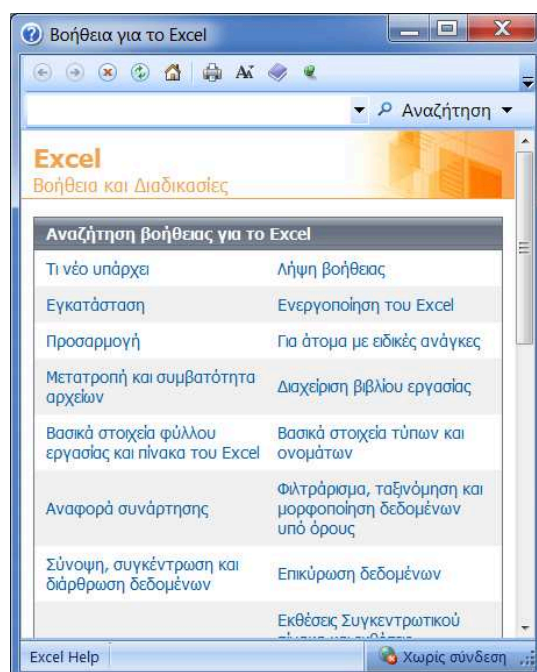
Βοήθεια για το Excel

Αναζήτηση

Excel
Βοήθεια και Διαδικασίες

Αναζήτηση βοήθειας για το Excel

| | |
|---|---|
| Τι νέο υπάρχει | Λήψη βοήθειας |
| Εγκατάσταση | Ενεργοποίηση του Excel |
| Προσαρμογή | Για άτομα με ειδικές ανάγκες |
| Μετατροπή και συμβατότητα αρχείων | Διαχείριση βιβλίου εργασίας |
| Βασικά στοιχεία φύλλου εργασίας και πίνακα του Excel | Βασικά στοιχεία τύπων και ονομάτων |
| Αναφορά συνάρτησης | Φιλτράρισμα, ταξινόμηση και μορφοποίηση δεδομένων υπό όρους |
| Σύνοψη, συγκέντρωση και διάρθρωση δεδομένων | Επικύρωση δεδομένων |
| | Εκθέσεις Συγκεντρωτικού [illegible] |

Excel Help
Χωρίς σύνδεση